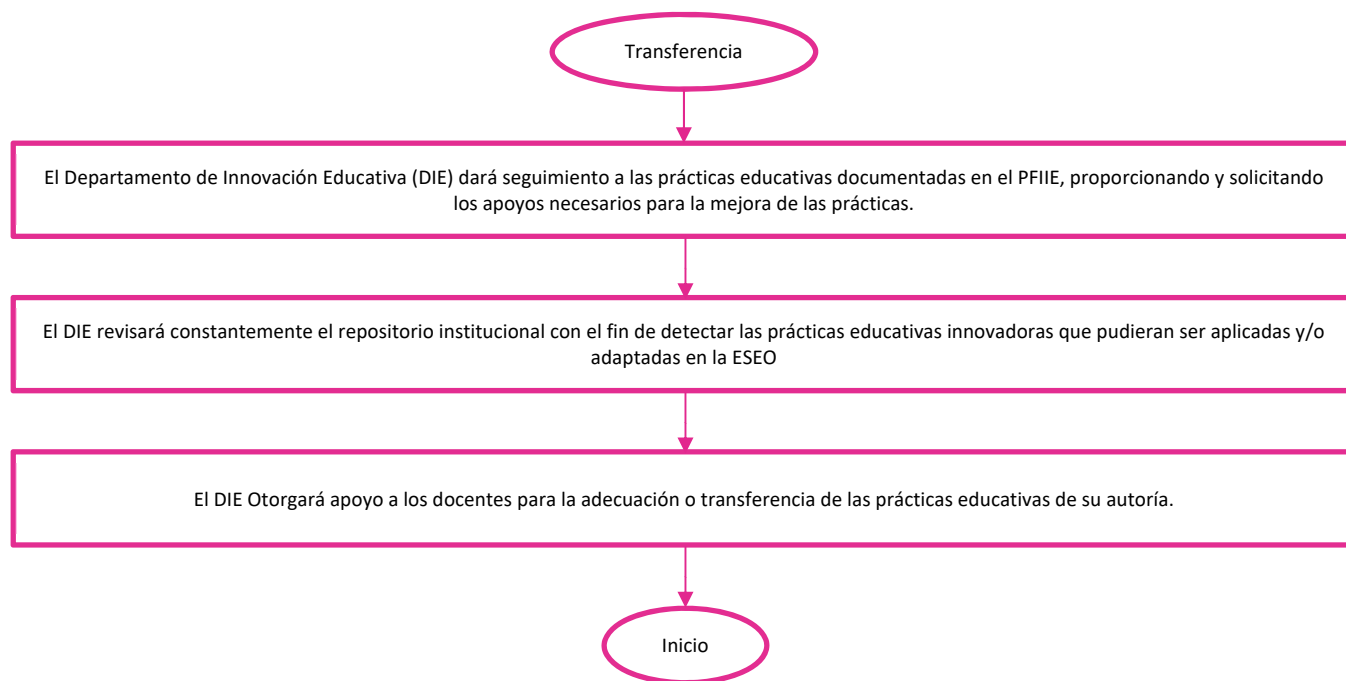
Transferencia

El Departamento de Innovación Educativa (DIE) dará seguimiento a las prácticas educativas documentadas en el PFIIE, proporcionando y solicitando los apoyos necesarios para la mejora de las prácticas.

El DIE revisará constantemente el repositorio institucional con el fin de detectar las prácticas educativas innovadoras que pudieran ser aplicadas y/o adaptadas en la ESEO

El DIE Otorgará apoyo a los docentes para la adecuación o transferencia de las prácticas educativas de su autoría.

Inicio